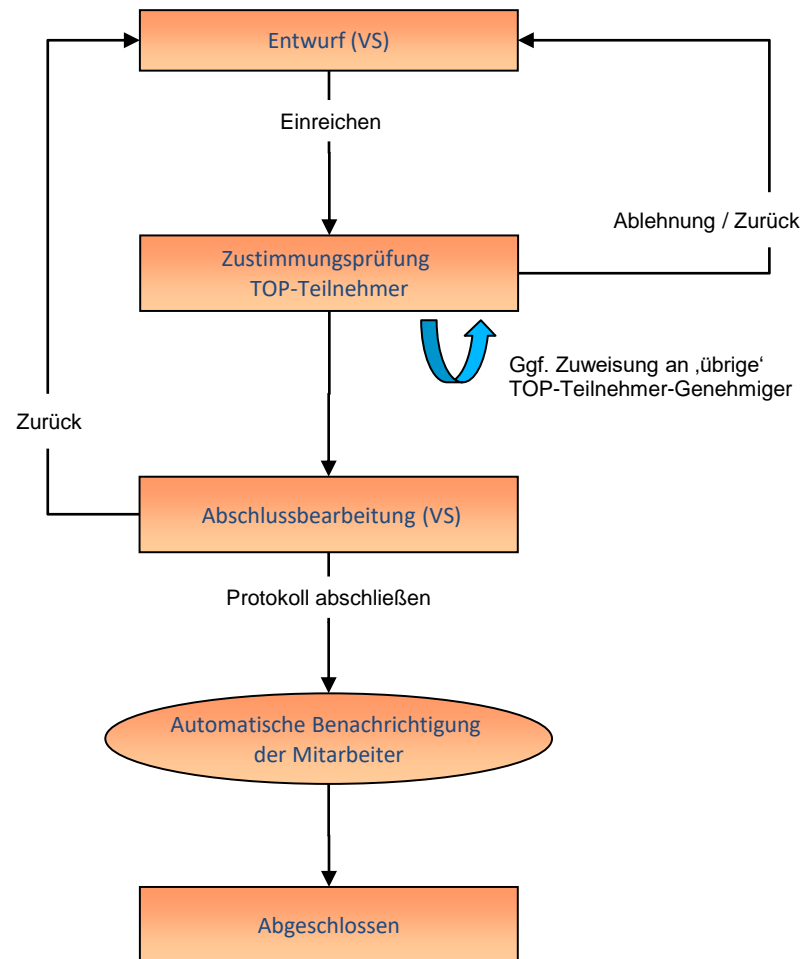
Entwurf (VS)

Einreichen

Ablehnung / Zurück

Zustimmungsprüfung TOP-Teilnehmer

Ggf. Zuweisung an ‚übrige‘ TOP-Teilnehmer-Genehmiger

Zurück

Abschlussbearbeitung (VS)

Protokoll abschließen

Automatische Benachrichtigung der Mitarbeiter

Abgeschlossen